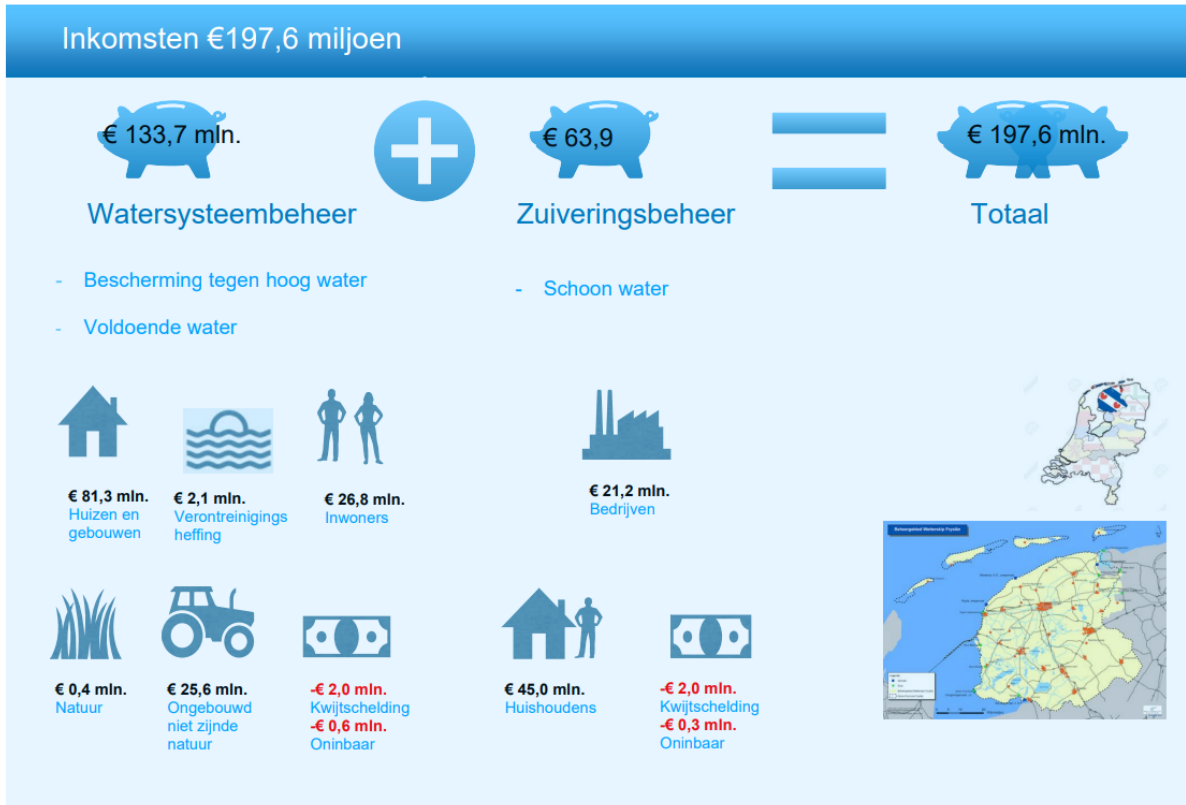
Inkomsten €197,6 miljoen

€ 133,7 mln.

Watersysteembeheer

€ 63,9

Zuiveringsbeheer

€ 197,6 mln.

Totaal

- Bescherming tegen hoog water

- Voldoende water

- Schoon water

€ 81,3 mln.
Huizen en gebouwen

€ 2,1 mln.
Verontreinigings heffing

€ 26,8 mln.
Inwoners

€ 21,2 mln.
Bedrijven

€ 0,4 mln.
Natuur

€ 25,6 mln.
Ongebouwd niet zijnde natuur

-€ 2,0 mln.
Kwijtschelding
-€ 0,6 mln.
Oninbaar

€ 45,0 mln.
Huishoudens

-€ 2,0 mln.
Kwijtschelding
-€ 0,3 mln.
Oninbaar